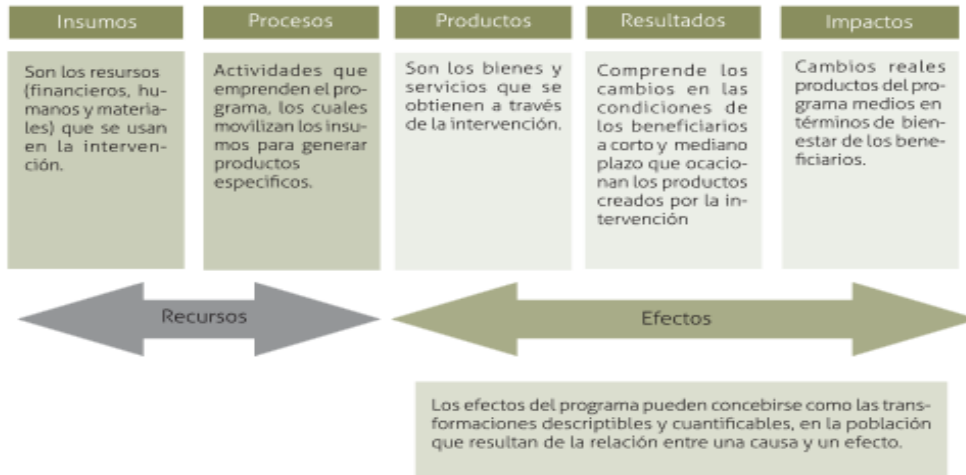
Insumos

Son los resursos (financieros, humanos y materiales) que se usan en la intervención.

Procesos

Actividades que emprenden el programa, los cuales movilizan los insumos para generar productos específicos.

Productos

Son los bienes y servicios que se obtienen a través de la intervención.

Resultados

Comprende los cambios en las condiciones de los beneficiarios a corto y mediano plazo que ocacionan los productos creados por la intervención

Impactos

Cambios reales productos del programa medios en términos de bienestar de los beneficiarios.

Recursos

Efectos

Los efectos del programa pueden concebirse como las transformaciones descriptibles y cuantificables, en la población que resultan de la relación entre una causa y un efecto.